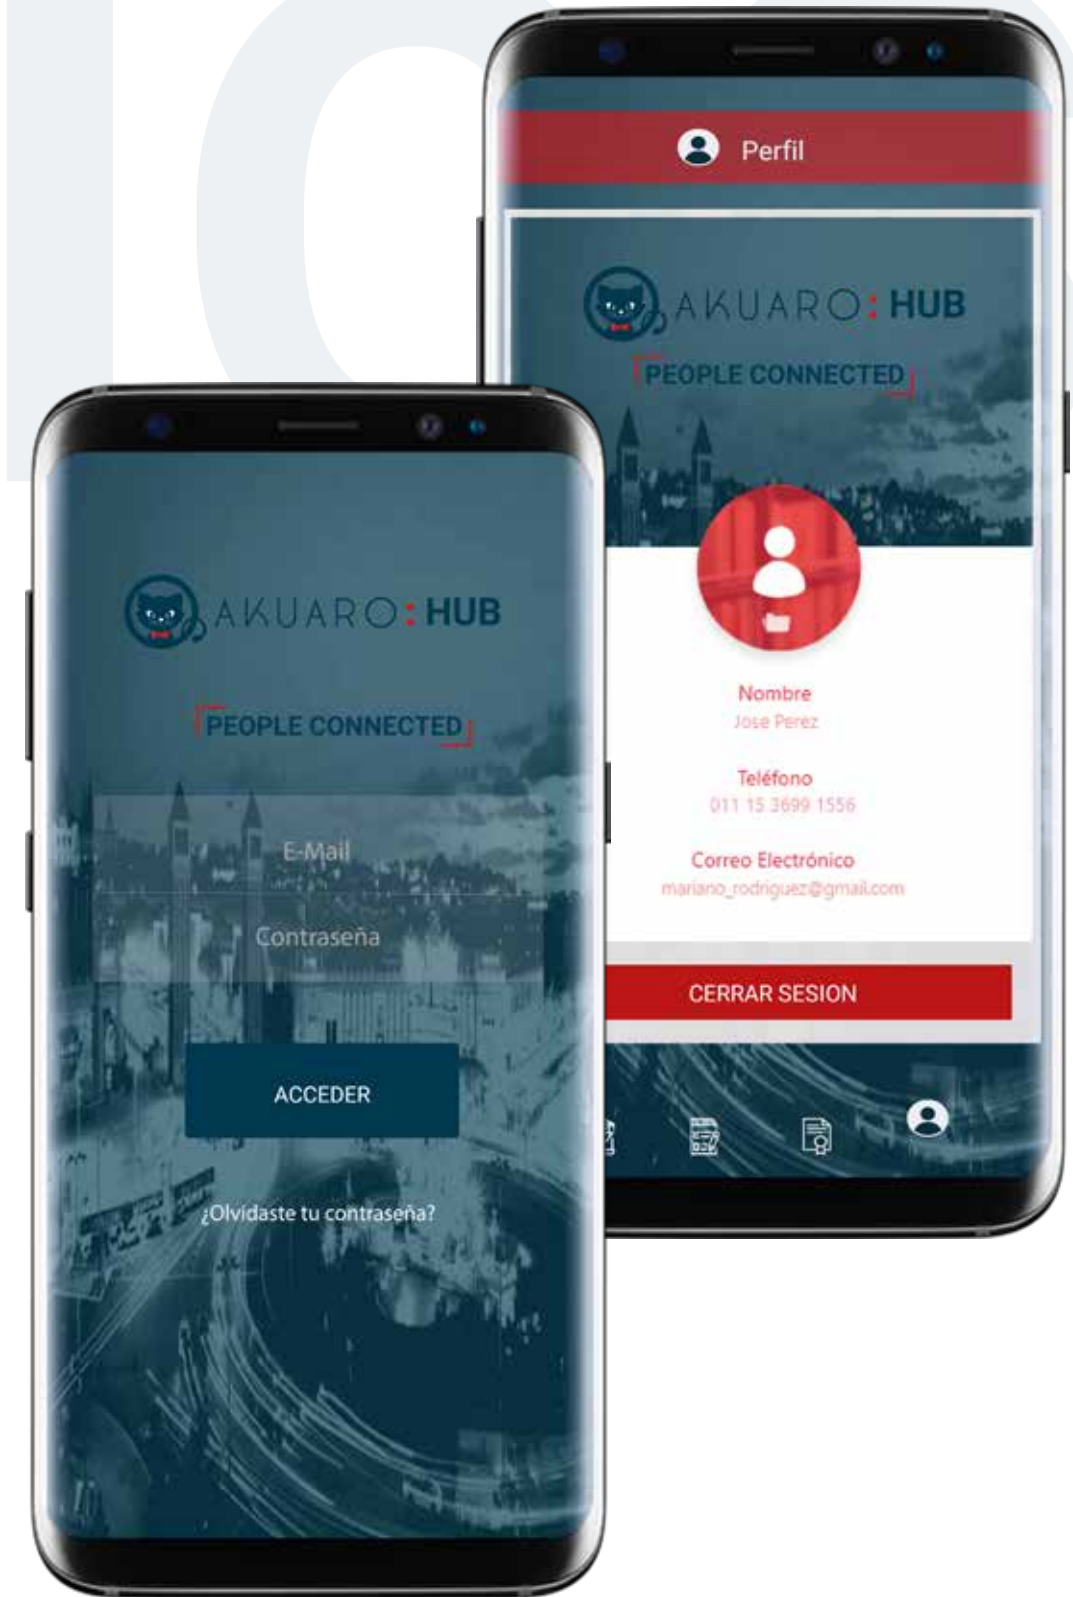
Perfil

AKUARO: HUB

PEOPLE CONNECTED

Nombre
Jose Perez

Teléfono
011 15 3699 1556

Correo Electrónico
mariano_rodriguez@gmail.com

CERRAR SESION

AKUARO: HUB

PEOPLE CONNECTED

E-Mail

Contraseña

ACCEDER

¿Olvidaste tu contraseña?